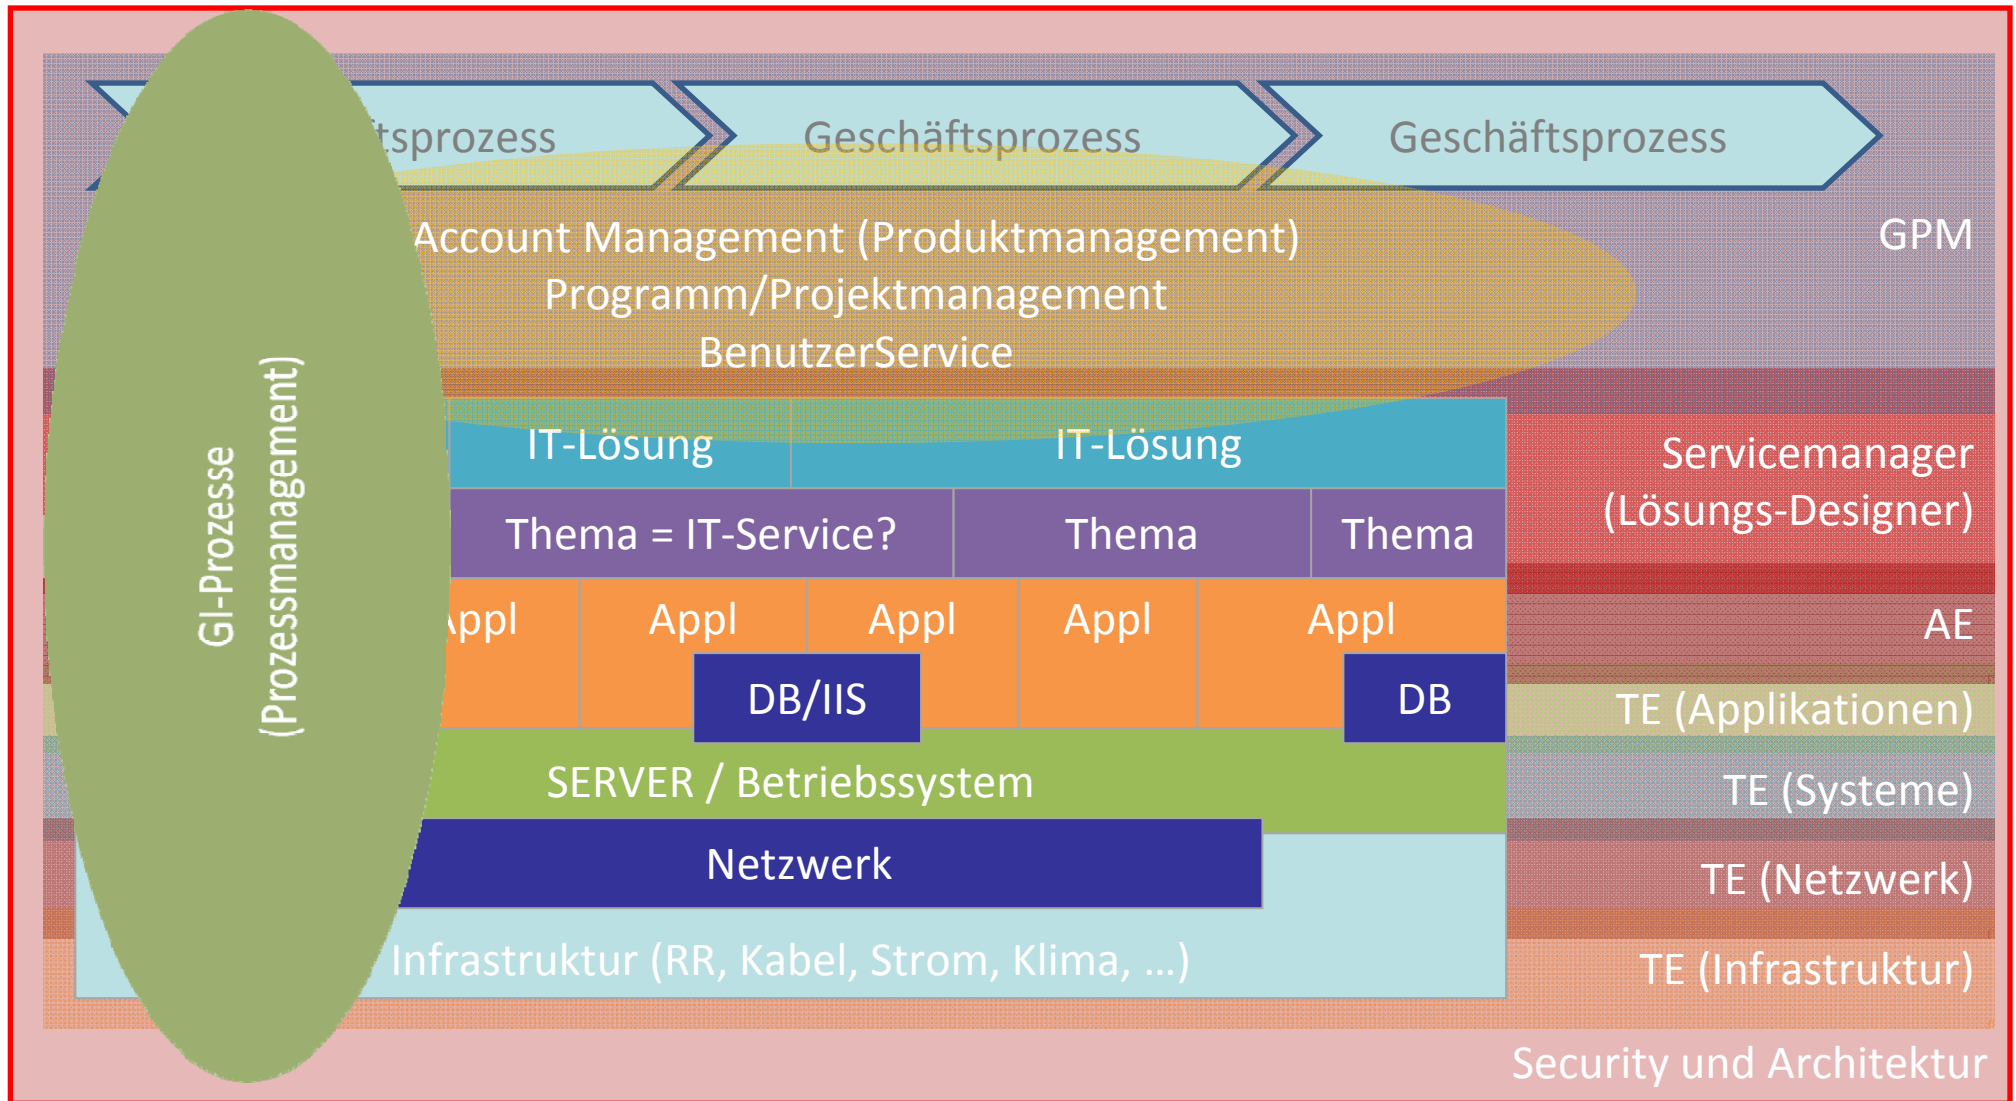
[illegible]tsprozess
Geschäftsprozess
Geschäftsprozess

Account Management (Produktmanagement)
Programm/Projektmanagement
BenutzerService

GPM

GI-Prozesse
(Prozessmanagement)

IT-Lösung
IT-Lösung

Servicemanager
(Lösungs-Designer)

Thema = IT-Service?
Thema
Thema

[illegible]ppl
Appl
Appl
Appl
Appl

AE

DB/IIS
DB

TE (Applikationen)

SERVER / Betriebssystem

TE (Systeme)

Netzwerk

TE (Netzwerk)

Infrastruktur (RR, Kabel, Strom, Klima, ...)

TE (Infrastruktur)

Security und Architektur